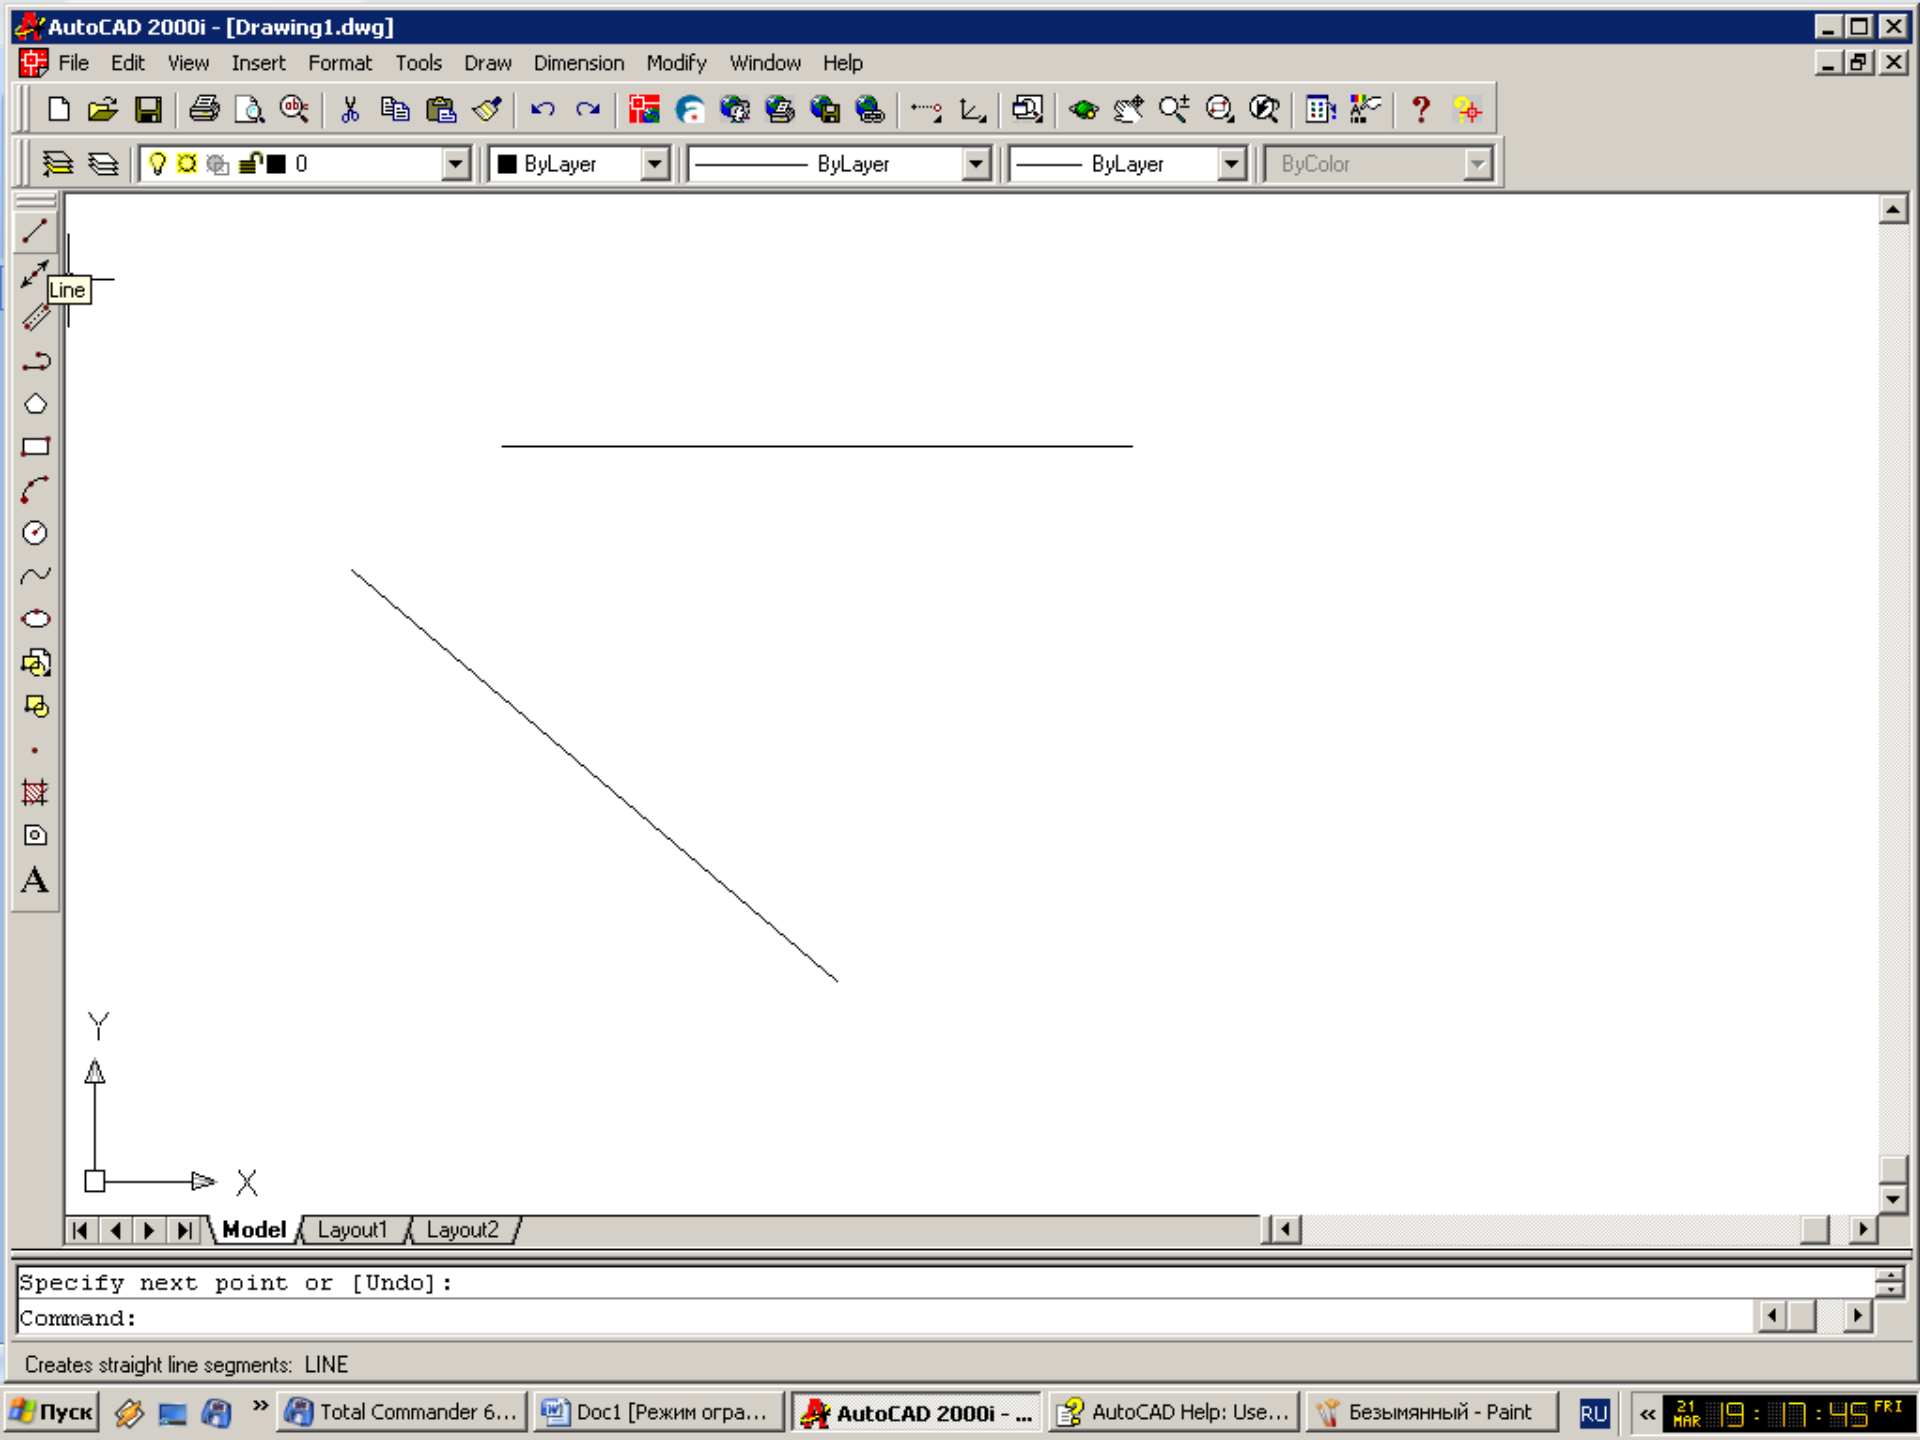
AutoCAD 2000i - [Drawing1.dwg]

File Edit View Insert Format Tools Draw Dimension Modify Window Help

0

ByLayer

ByLayer

ByLayer

ByColor

Line

Y

X

Model Layout1 Layout2

Specify next point or [Undo]:

Command:

Creates straight line segments: LINE

Пуск

Total Commander 6...

Doc1 [Режим огра...

AutoCAD 2000i - ...

AutoCAD Help: Use...

Безымянный - Paint

RU

21 MAR 19:17:45 FRI